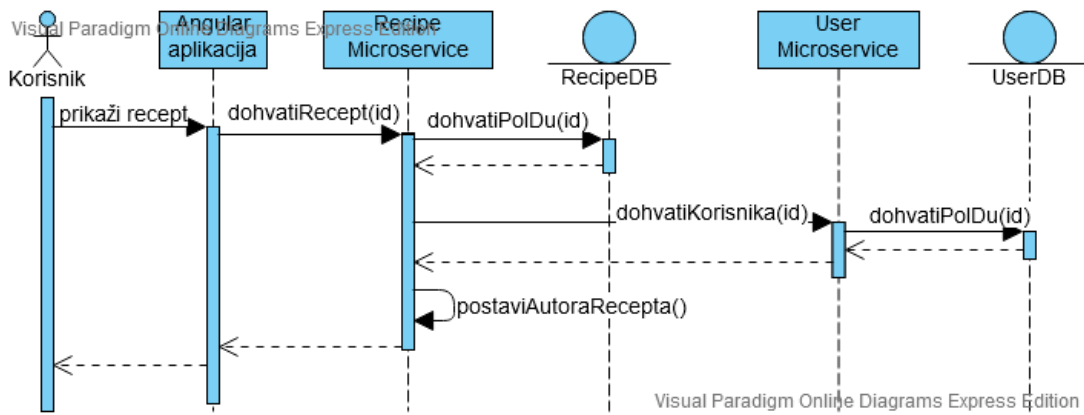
Visual Paradigm Online Diagrams Express Edition

Korisnik

Angular aplikacija

Recipe Microservice

RecipeDB

User Microservice

UserDB

prikaži recept

dohvatiRecept(id)

dohvatiPoIDu(id)

dohvatiKorisnika(id)

dohvatiPoIDu(id)

postaviAutoraRecepta()

Visual Paradigm Online Diagrams Express Edition